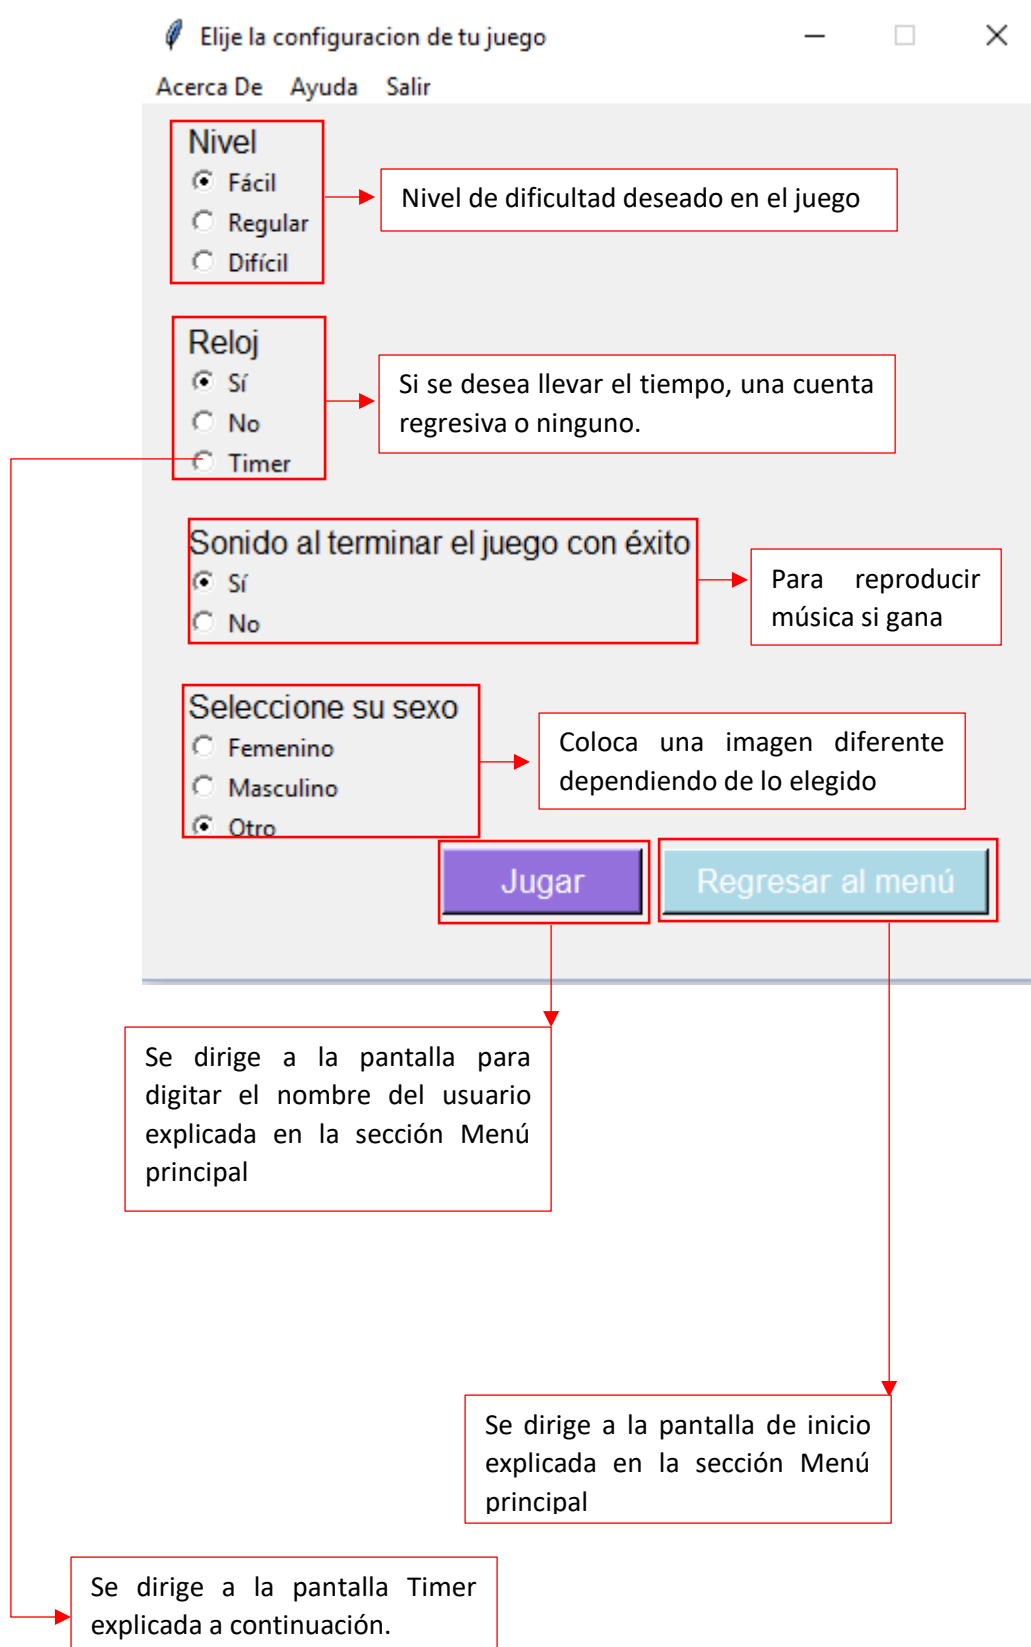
Elije la configuracion de tu juego

Acerca De Ayuda Salir

Nivel
Fácil
Regular
Difícil

Nivel de dificultad deseado en el juego

Reloj
Sí
No
Timer

Si se desea llevar el tiempo, una cuenta regresiva o ninguno.

Sonido al terminar el juego con éxito
Sí
No

Para reproducir música si gana

Seleccione su sexo
Femenino
Masculino
Otro

Coloca una imagen diferente dependiendo de lo elegido

Jugar

Regresar al menú

Se dirige a la pantalla para digitar el nombre del usuario explicada en la sección Menú principal

Se dirige a la pantalla de inicio explicada en la sección Menú principal

Se dirige a la pantalla Timer explicada a continuación.